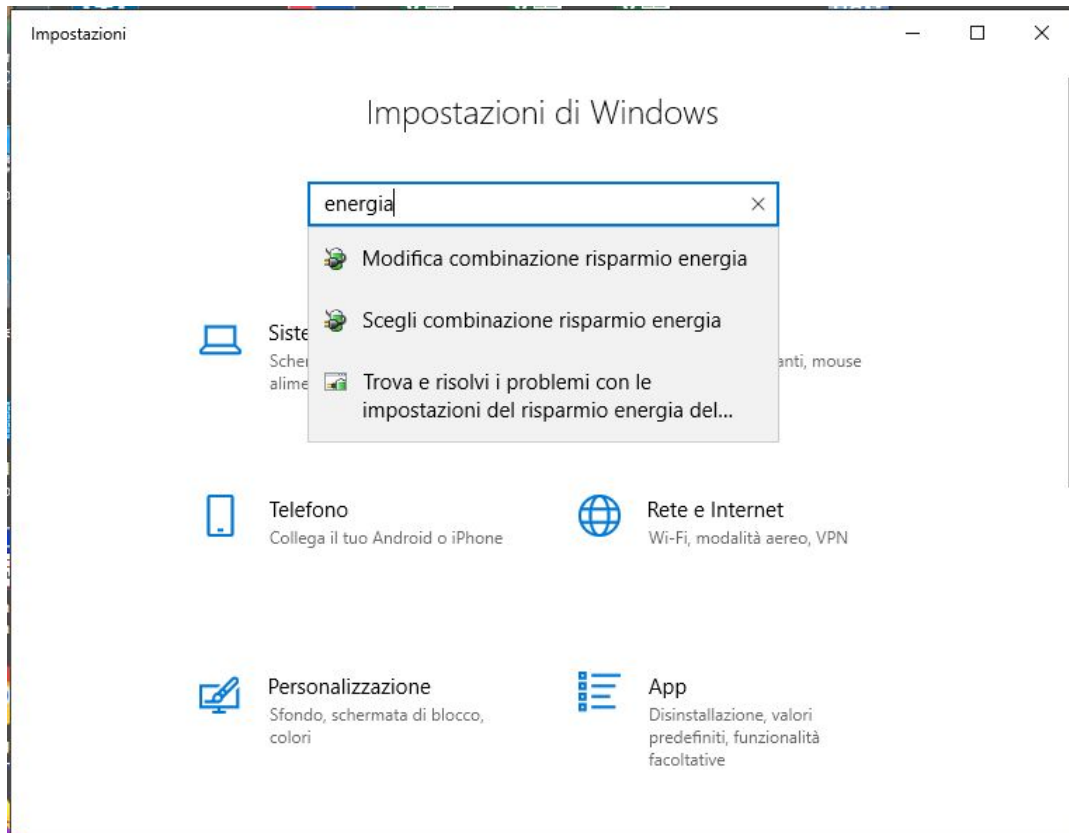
Impostazioni

Impostazioni di Windows

energia

Modifica combinazione risparmio energia

Scegli combinazione risparmio energia

Trova e risolvi i problemi con le impostazioni del risparmio energia del...

Siste
Scher
alime

anti, mouse

Telefono
Collega il tuo Android o iPhone

Rete e Internet
Wi-Fi, modalità aereo, VPN

Personalizzazione
Sfondo, schermata di blocco, colori

App
Disinstallazione, valori predefiniti, funzionalità facoltative